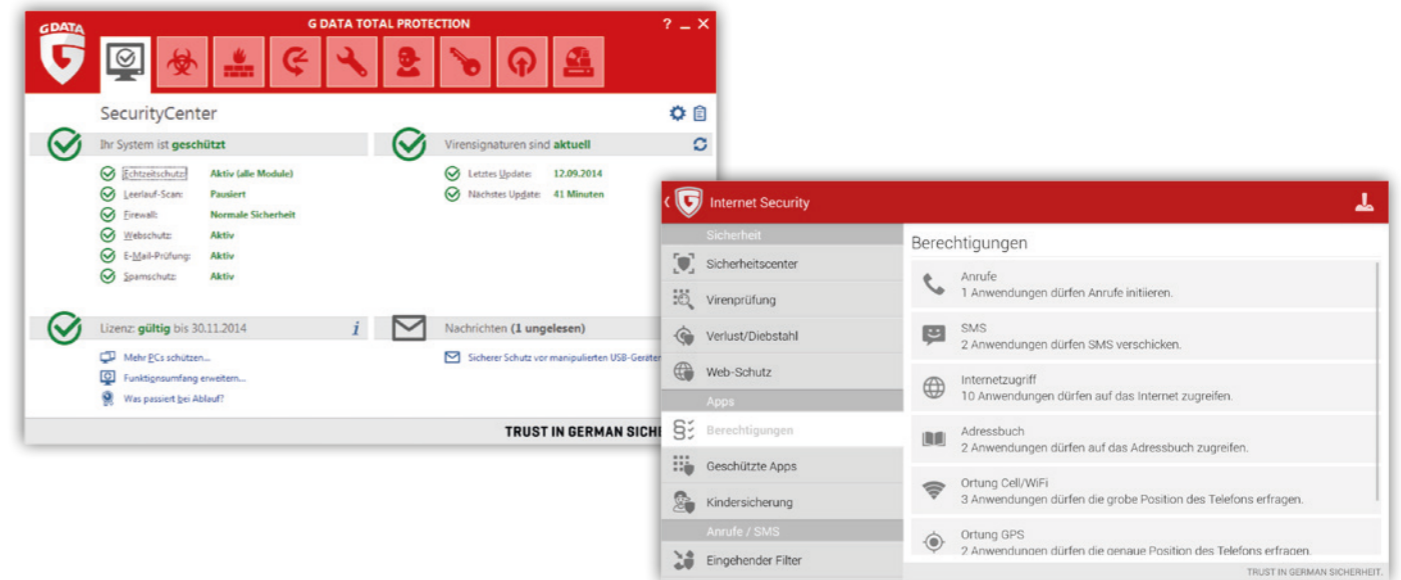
G DATA

G DATA TOTAL PROTECTION

? _ ✕

SecurityCenter

Ihr System ist geschützt

Echtzeitschutz: Aktiv (alle Module)
Leerlauf-Scan: Pausiert
Firewall: Normale Sicherheit
Webschutz: Aktiv
E-Mail-Prüfung: Aktiv
Spamschutz: Aktiv

Virensignaturen sind aktuell

Letztes Update: 12.09.2014
Nächstes Update: 41 Minuten

Lizenz: gültig bis 30.11.2014

Mehr PCs schützen...
Funktionsumfang erweitern...
Was passiert bei Ablauf?

Nachrichten (1 ungelesen)

Sicherer Schutz vor manipulierten USB-Geräten

TRUST IN GERMAN SICHE

Internet Security

Sicherheit
Sicherheitscenter
Virenprüfung
Verlust/Diebstahl
Web-Schutz
Apps
Berechtigungen
Geschützte Apps
Kindersicherung
Anrufe / SMS
Eingehender Filter

Berechtigungen

Anrufe
1 Anwendungen dürfen Anrufe initiieren.

SMS
2 Anwendungen dürfen SMS verschicken.

Internetzugriff
10 Anwendungen dürfen auf das Internet zugreifen.

Adressbuch
2 Anwendungen dürfen auf das Adressbuch zugreifen.

Ortung Cell/WiFi
3 Anwendungen dürfen die grobe Position des Telefons erfragen.

Ortung GPS
2 Anwendungen dürfen die genaue Position des Telefons erfragen.

TRUST IN GERMAN SICHERHEIT.